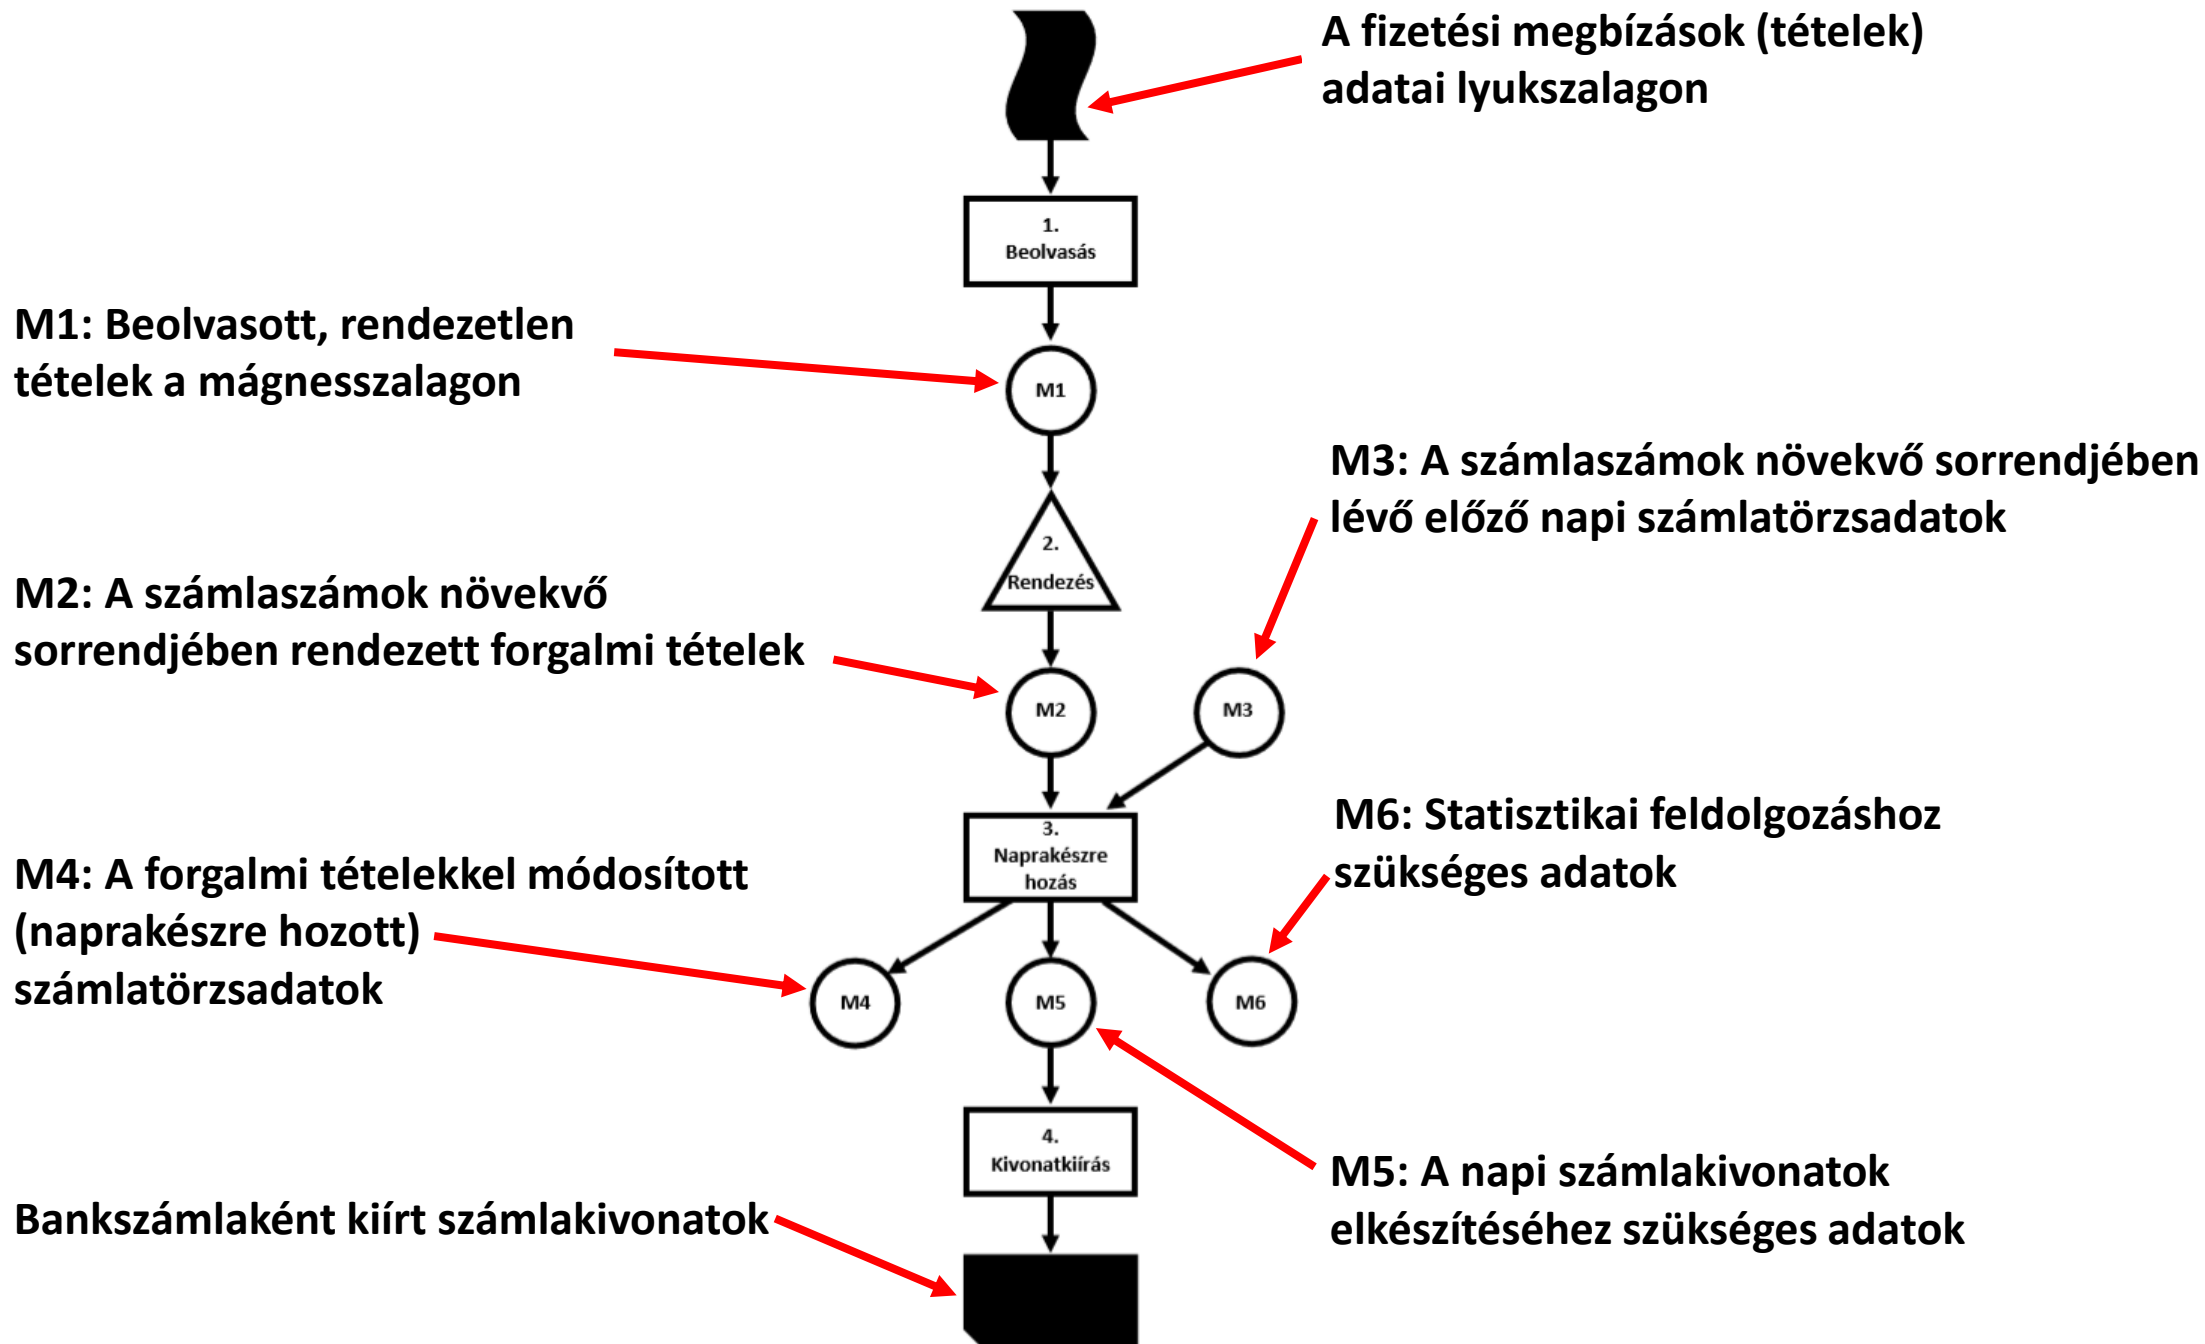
A fizetési megbízások (tételek) adatai lyukszalagon

1.
Beolvasás

M1: Beolvasott, rendezetlen tételek a mágnesszalagon

M1

M3: A számlaszámok növekvő sorrendjében lévő előző napi számlatörzsadatok

2.
Rendezés

M2: A számlaszámok növekvő sorrendjében rendezett forgalmi tételek

M2

M3

3.
Naprakészre hozás

M6: Statisztikai feldolgozáshoz szükséges adatok

M4: A forgalmi tételekkel módosított (naprakészre hozott) számlatörzsadatok

M4

M5

M6

4.
Kivonatkiírás

M5: A napi számlakivonatok elkészítéséhez szükséges adatok

Bankszámlaként kiírt számlakivonatok